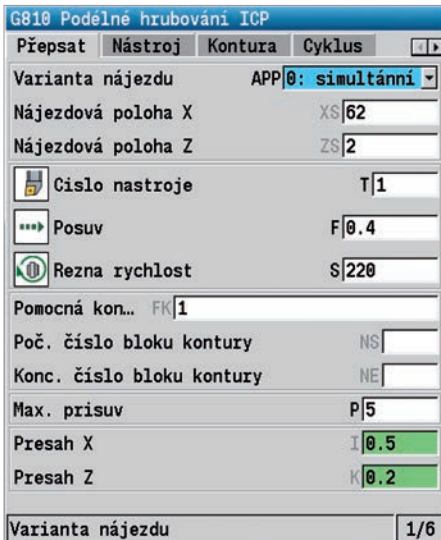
G810 Podélné hrubování ICP

Přepsat | Nástroj | Kontura | Cyklus

Varianta nájezdu APP 0: simultánní

Nájezdová poloha X XS 62

Nájezdová poloha Z ZS 2

Cislo nastroje T 1

Posuv F 0.4

Rezna rychlost S 220

Pomocná kon… FK 1

Poč. číslo bloku kontury NS

Konc. číslo bloku kontury NE

Max. prisuv P 5

Presah X I 0.5

Presah Z K 0.2

Varianta nájezdu 1/6